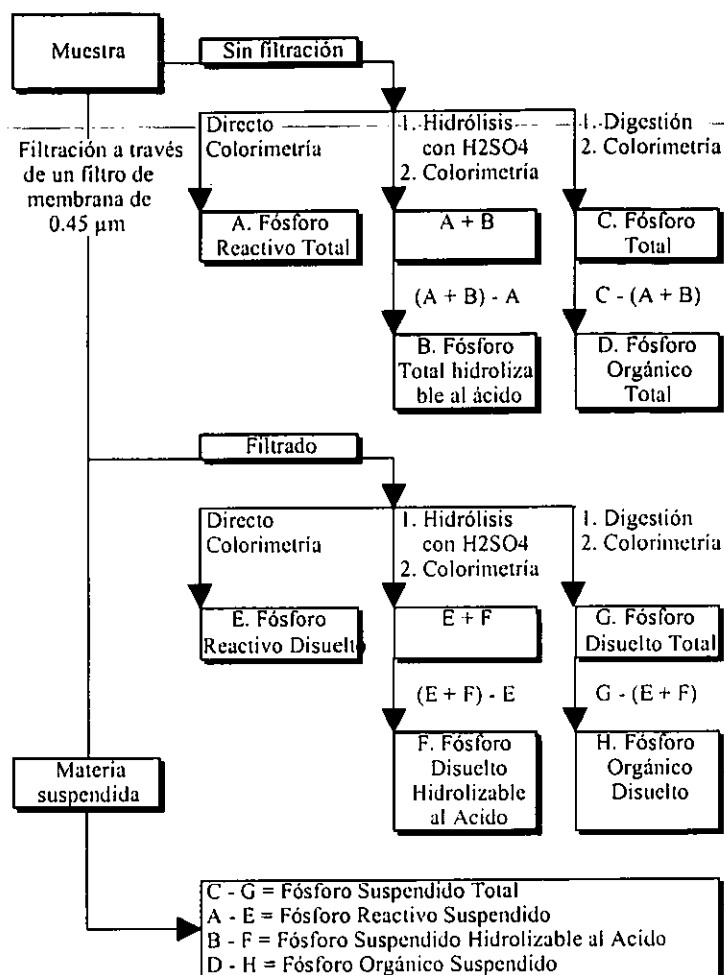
Muestra

Sin filtración

Filtración a través de un filtro de membrana de 0.45 μm

Directo Colorimetría

1. Hidrólisis con H2SO4
2. Colorimetría

1. Digestión
2. Colorimetría

A. Fósforo Reactivo Total

A + B

C. Fósforo Total

(A + B) - A

C - (A + B)

B. Fósforo Total hidrolizable al ácido

D. Fósforo Orgánico Total

Filtrado

Directo Colorimetría

1. Hidrólisis con H2SO4
2. Colorimetría

1. Digestión
2. Colorimetría

E. Fósforo Reactivo Disuelto

E + F

G. Fósforo Disuelto Total

(E + F) - E

G - (E + F)

F. Fósforo Disuelto Hidrolizable al Acido

H. Fósforo Orgánico Disuelto

Materia suspendida

C - G = Fósforo Suspendido Total
A - E = Fósforo Reactivo Suspendido
B - F = Fósforo Suspendido Hidrolizable al Acido
D - H = Fósforo Orgánico Suspendido